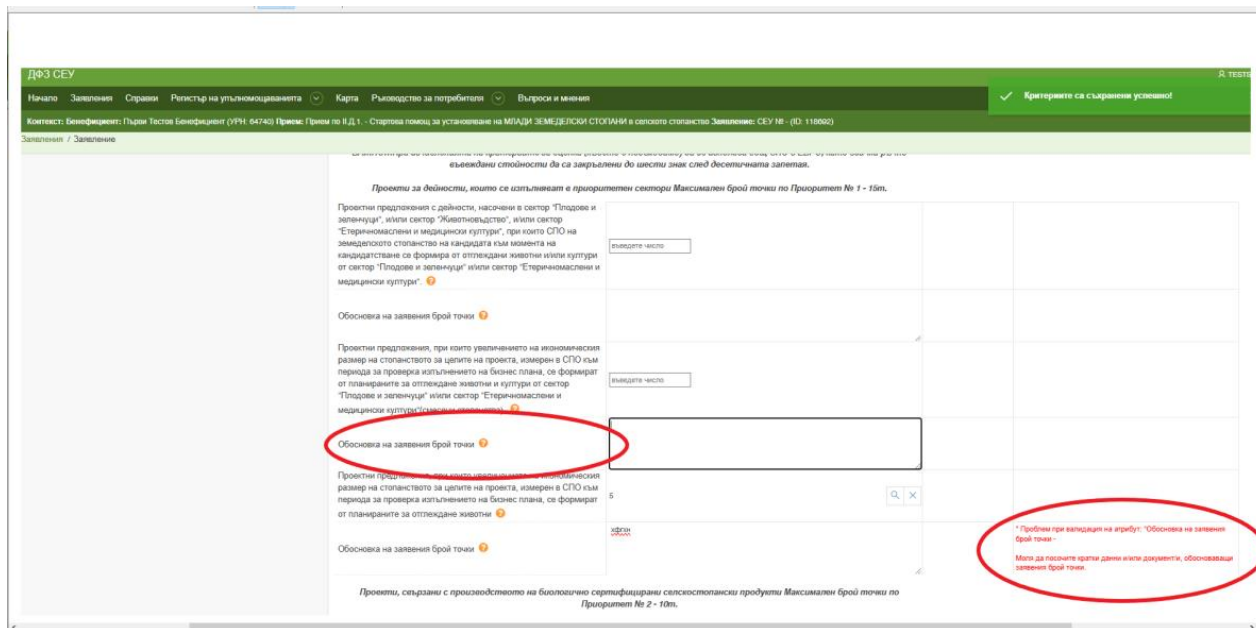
ДФЗ СЕУ

TESTE

Начало Заявления Справки Регистър на упълномощаванията Карта Ръководство за потребителя Въпроси и мнения

Критериите са съхранени успешно!

Контекст: Бенефициент: Първи Тестов Бенефициент (УРН: 64740) Прием: Прием по II.Д.1. - Стартова помощ за установяване на МЛАДИ ЗЕМЕДЕЛСКИ СТОПАНИ в селското стопанство Заявление: СЕУ № - (ID: 118692)

Заявления / Заявление

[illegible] въвеждани стойности да са закръглени до шести знак след десетичната запетая.

Проекти за дейности, които се изпълняват в приоритетен сектори Максимален брой точки по Приоритет № 1 - 15т.

Проектни предложения с дейности, насочени в сектор "Плодове и зеленчуци", и/или сектор "Животновъдство", и/или сектор "Етеричномаслени и медицински култури", при които СПО на земеделското стопанство на кандидата към момента на кандидатстване се формира от отглеждани животни и/или култури от сектор "Плодове и зеленчуци" и/или сектор "Етеричномаслени и медицински култури".

въведете число

Обосновка на заявения брой точки

Проектни предложения, при които увеличението на икономическия размер на стопанството за целите на проекта, измерен в СПО към периода за проверка изпълнението на бизнес плана, се формират от планираните за отглеждане животни и култури от сектор "Плодове и зеленчуци" и/или сектор "Етеричномаслени и медицински култури"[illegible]

въведете число

Обосновка на заявения брой точки

Проектни предложения, при които увеличението на икономическия размер на стопанството за целите на проекта, измерен в СПО към периода за проверка изпълнението на бизнес плана, се формират от планираните за отглеждане животни

5

Обосновка на заявения брой точки

хфгхн

* Проблем при валидация на атрибут: "Обосновка на заявения брой точки -

Моля да посочите кратки данни и/или документ/и, обосноваващи заявения брой точки.

Проекти, свързани с производството на биологично сертифицирани селскостопански продукти Максимален брой точки по Приоритет № 2 - 10т.